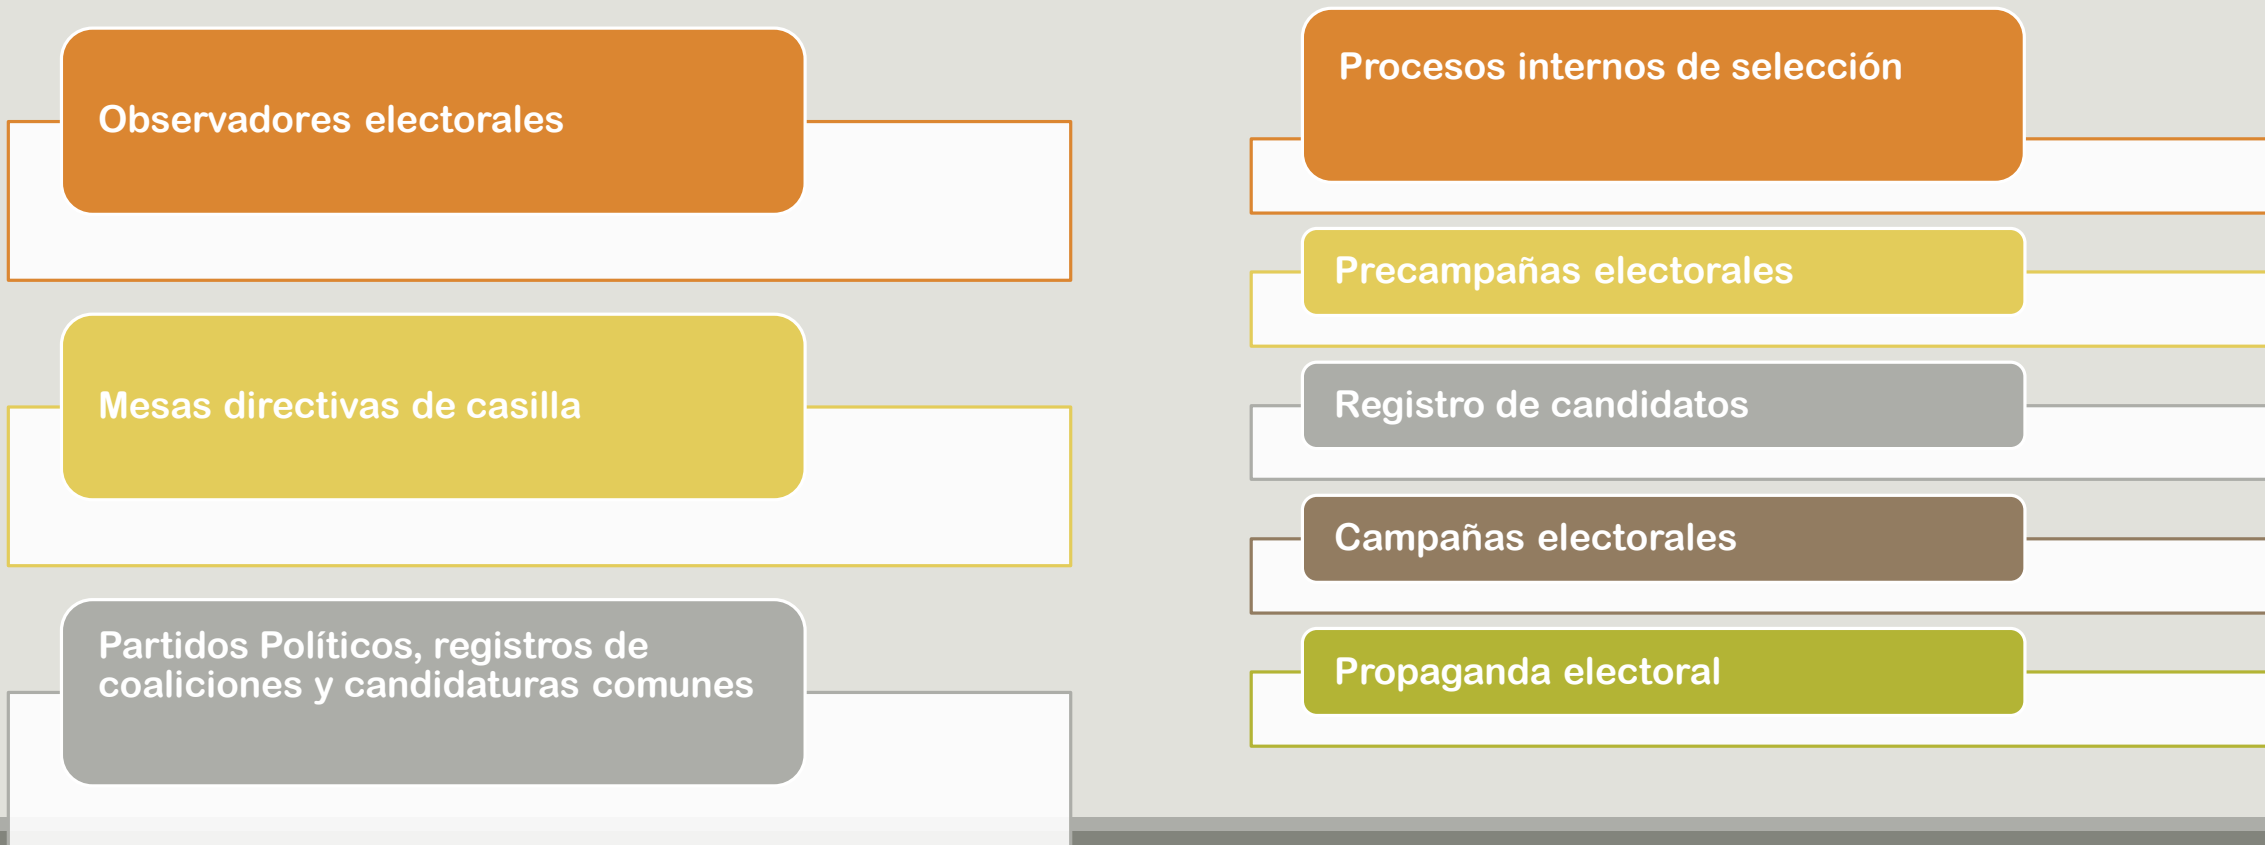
Observadores electorales

Mesas directivas de casilla

Partidos Políticos, registros de coaliciones y candidaturas comunes

Procesos internos de selección

Precampañas electorales

Registro de candidatos

Campañas electorales

Propaganda electoral